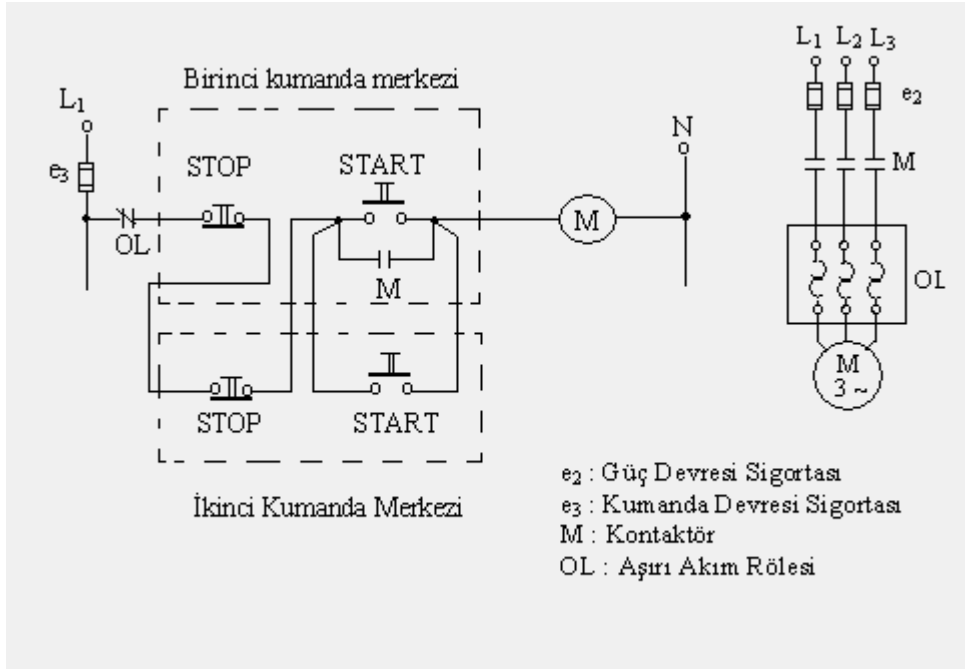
Birinci kumanda merkezi

$L_1$

$e_3$

STOP

START

OL

M

N

M

STOP

START

İkinci Kumanda Merkezi

$L_1$ $L_2$ $L_3$

$e_2$

M

OL

M
3 ~

$e_2$ : Güç Devresi Sigortası
$e_3$ : Kumanda Devresi Sigortası
M : Kontaktör
OL : Aşırı Akım Rölesi